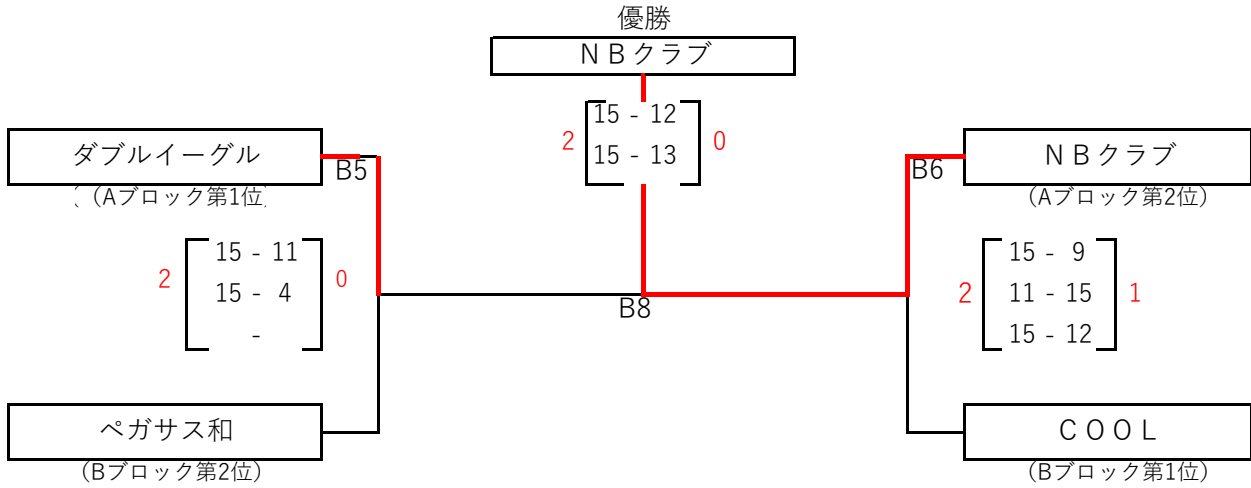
優勝

ＮＢクラブ

2 15 - 12 0
15 - 13

ダブルイーグル
（Aブロック第1位）

B5

2 15 - 11 0
15 - 4
-

B8

ペガサス和
（Bブロック第2位）

ＮＢクラブ
（Aブロック第2位）

B6

2 15 - 9 1
11 - 15
15 - 12

ＣＯＯＬ
（Bブロック第1位）